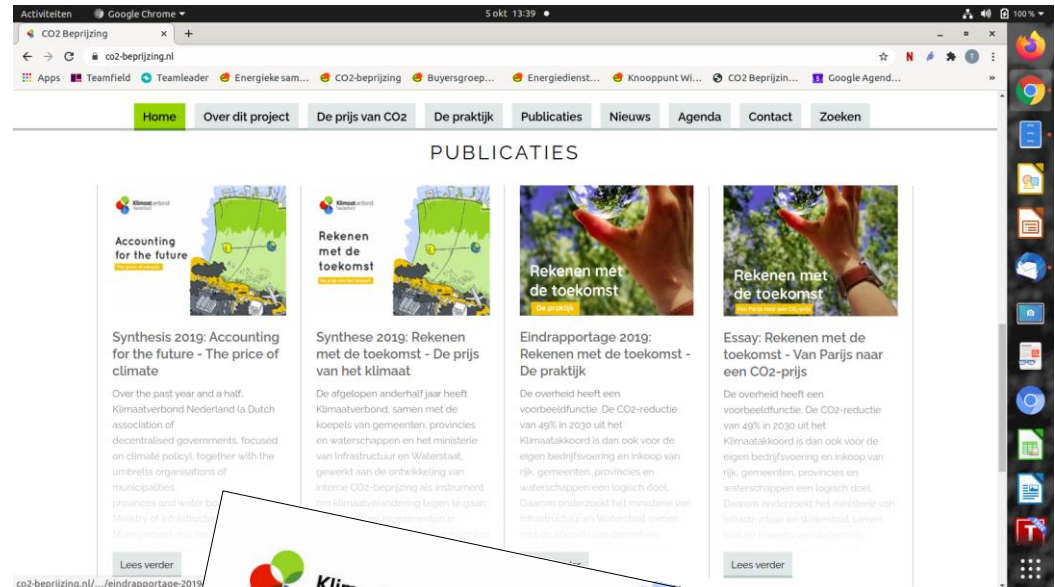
Activiteiten Google Chrome 5 okt 13:39 ● 100 %

CO2 Beprijzing × +

co2-beprijzing.nl

Apps Teamfield Teamleader Energieke sam... CO2-beprijzing Buyersgroep... Energiedienst... Knooppunt Wi... CO2 Beprijzin... Google Agend...

Home Over dit project De prijs van CO2 De praktijk Publicaties Nieuws Agenda Contact Zoeken

PUBLICATIES

Klimaatverbond Nederland

Accounting for the future

The price of climate

Synthesis 2019: Accounting for the future - The price of climate

Over the past year and a half, Klimaatverbond Nederland (a Dutch association of decentralised governments, focused on climate policy), together with the umbrella organisations of municipalities, provinces and water bo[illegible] Ministry of Infrastructu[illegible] Management, has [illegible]

Lees verder

Klimaatverbond Nederland

Rekenen met de toekomst

De prijs van het klimaat

Synthese 2019: Rekenen met de toekomst - De prijs van het klimaat

De afgelopen anderhalf jaar heeft Klimaatverbond, samen met de koepels van gemeenten, provincies en waterschappen en het ministerie van Infrastructuur en Waterstaat, gewerkt aan de ontwikkeling van interne CO2-beprijzing als instrument om klimaatverandering tegen te gaan. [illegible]

Rekenen met de toekomst

De praktijk

Eindrapportage 2019: Rekenen met de toekomst - De praktijk

De overheid heeft een voorbeeldfunctie. De CO2-reductie van 49% in 2030 uit het Klimaatakkoord is dan ook voor de eigen bedrijfsvoering en inkoop van rijk, gemeenten, provincies en waterschappen een logisch doel. Daarom onderzoekt het ministerie van Infrastructuur en Waterstaat samen met de koepels van decentrale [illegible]

Rekenen met de toekomst

Van Parijs naar een CO2-prijs

Essay: Rekenen met de toekomst - Van Parijs naar een CO2-prijs

De overheid heeft een voorbeeldfunctie. De CO2-reductie van 49% in 2030 uit het Klimaatakkoord is dan ook voor de eigen bedrijfsvoering en inkoop van rijk, gemeenten, provincies en waterschappen een logisch doel. Daarom onderzoekt het ministerie van Infrastructuur en Waterstaat samen met de koepels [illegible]

Lees verder

co2-beprijzing.nl/.../eindrapportage-2019/

Klim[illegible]